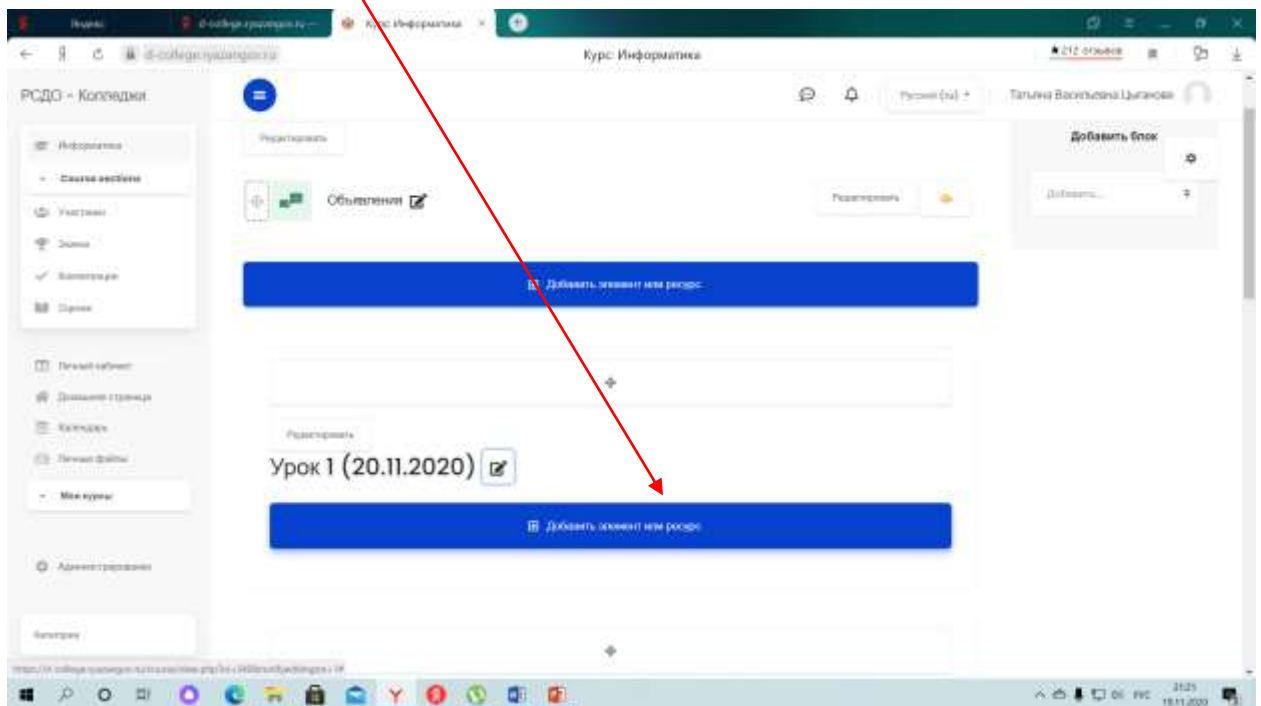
Яндекс
Курс: Информатика
Курс: Информатика
★212 отзывов
РСДО - Колледжи
Русский (ru)
Татьяна Васильевна Цыганова
Информатика
Участники
Значки
Компетенции
Оценки
Личный кабинет
Домашняя страница
Календарь
Личные файлы
Мои курсы
Администрирование
Редактировать
Объявления
Редактировать
Добавить элемент или ресурс
Редактировать
Урок 1 (20.11.2020)
Добавить элемент или ресурс
Добавить блок
Добавить...